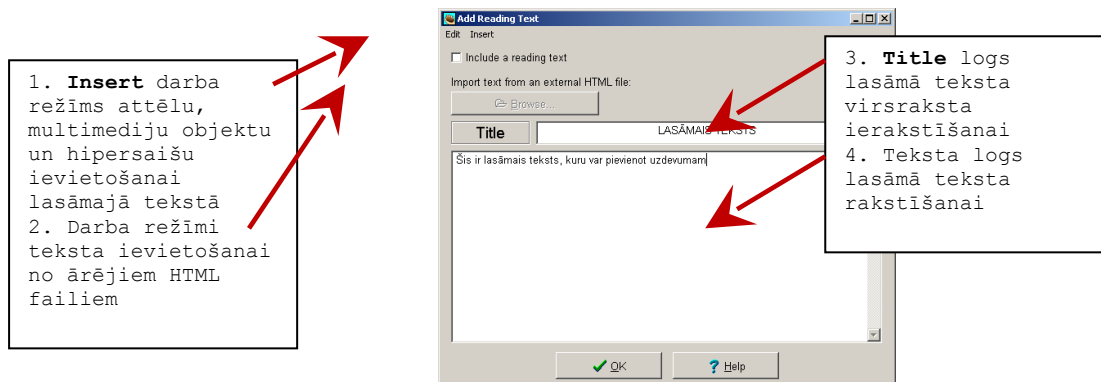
1. **Insert** darba režīms attēlu, multimediju objektu un hipersaišu ievietošanai lasāmajā tekstā
2. Darba režīmi teksta ievietošanai no ārējiem HTML failiem

Add Reading Text

Edit Insert

Include a reading text

Import text from an external HTML file:

Browse...

Title

LASĀMAIS TEKSTS

Šis ir lasāmais teksts, kuru var pievienot uzdevumam

OK

Help

3. **Title** logs lasāmā teksta virsraksta ierakstīšanai
4. Teksta logs lasāmā teksta rakstīšanai